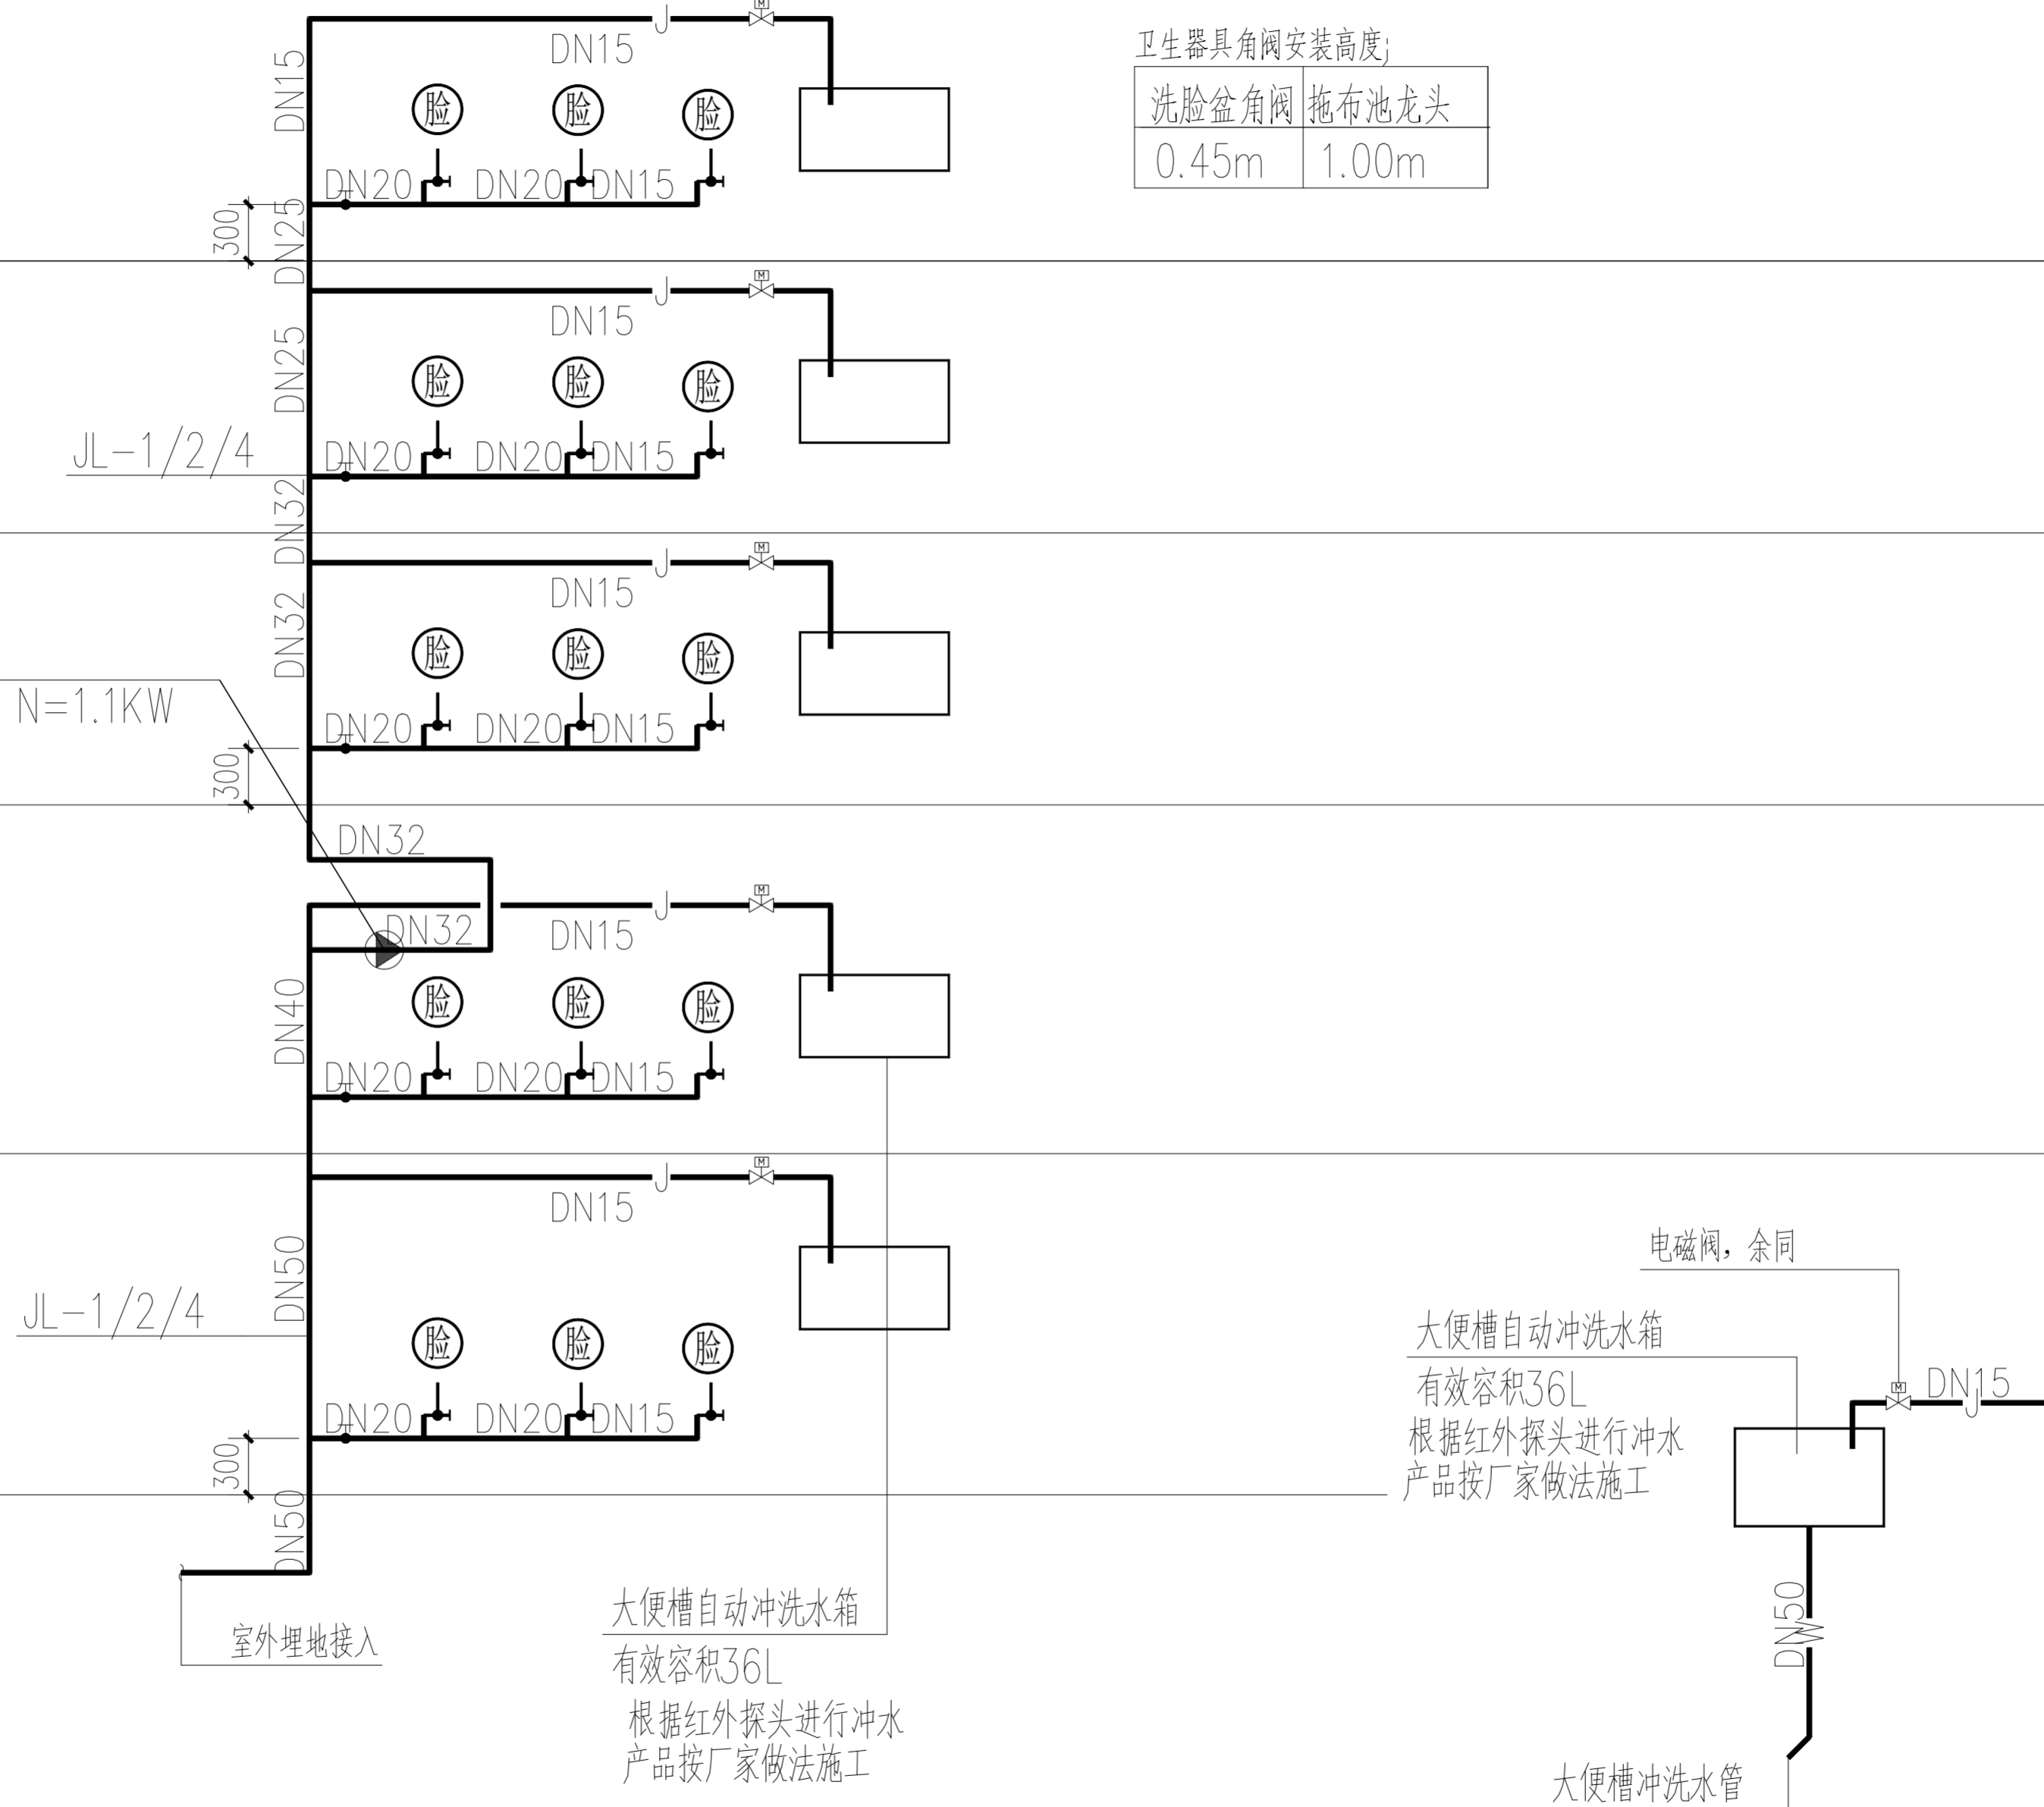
DN15
DN15
脸 脸 脸
DN20 DN20 DN15
300
DN25

卫生器具角阀安装高度;

| 洗脸盆角阀 | 拖布池龙头 |
|---|---|
| 0.45m | 1.00m |

DN15
DN25
脸 脸 脸
JL-1/2/4
DN20 DN20 DN15
DN32

DN15
DN32
脸 脸 脸
N=1.1KW
DN20 DN20 DN15
300

DN32
DN15
DN32
DN40
脸 脸 脸
DN20 DN20 DN15

DN15
DN50
JL-1/2/4
脸 脸 脸
DN20 DN20 DN15
300
DN50

室外埋地接入

大便槽自动冲洗水箱
有效容积36L
根据红外探头进行冲水
产品按厂家做法施工

电磁阀，余同
大便槽自动冲洗水箱
有效容积36L
根据红外探头进行冲水
产品按厂家做法施工
DN15
DN50
大便槽冲洗水管